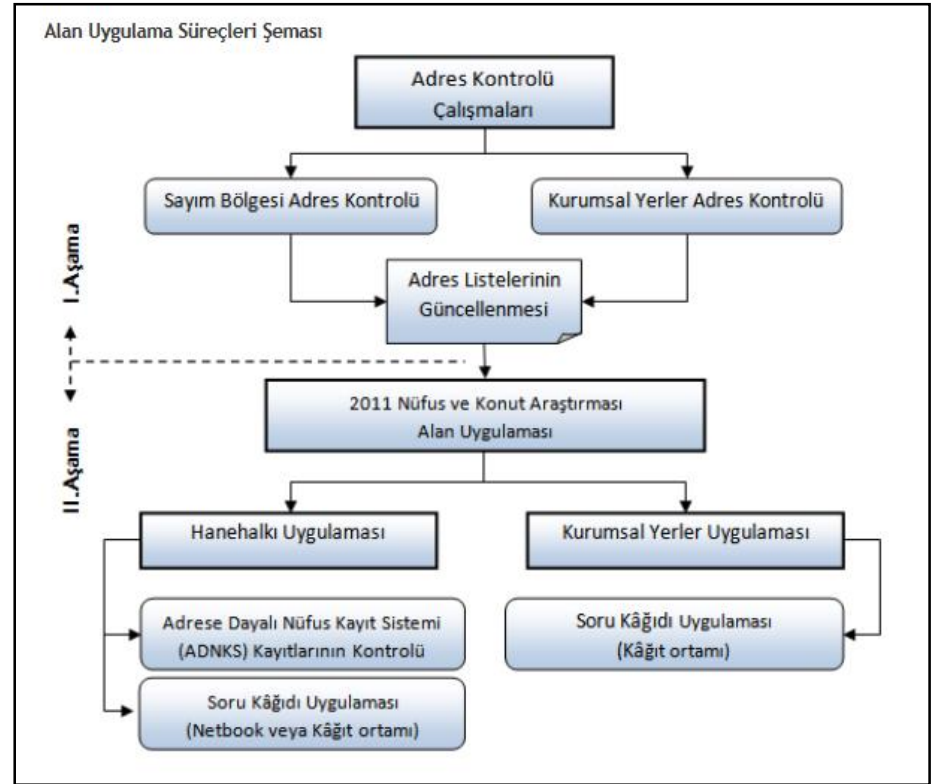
Alan Uygulama Süreçleri Şeması

Adres Kontrolü Çalışmaları

Sayım Bölgesi Adres Kontrolü

Kurumsal Yerler Adres Kontrolü

I.Aşama

Adres Listelerinin Güncellenmesi

II.Aşama

2011 Nüfus ve Konut Araştırması Alan Uygulaması

Hanehalkı Uygulaması

Kurumsal Yerler Uygulaması

Adrese Dayalı Nüfus Kayıt Sistemi (ADNKS) Kayıtlarının Kontrolü

Soru Kâğıdı Uygulaması (Kâğıt ortamı)

Soru Kâğıdı Uygulaması (Netbook veya Kâğıt ortamı)